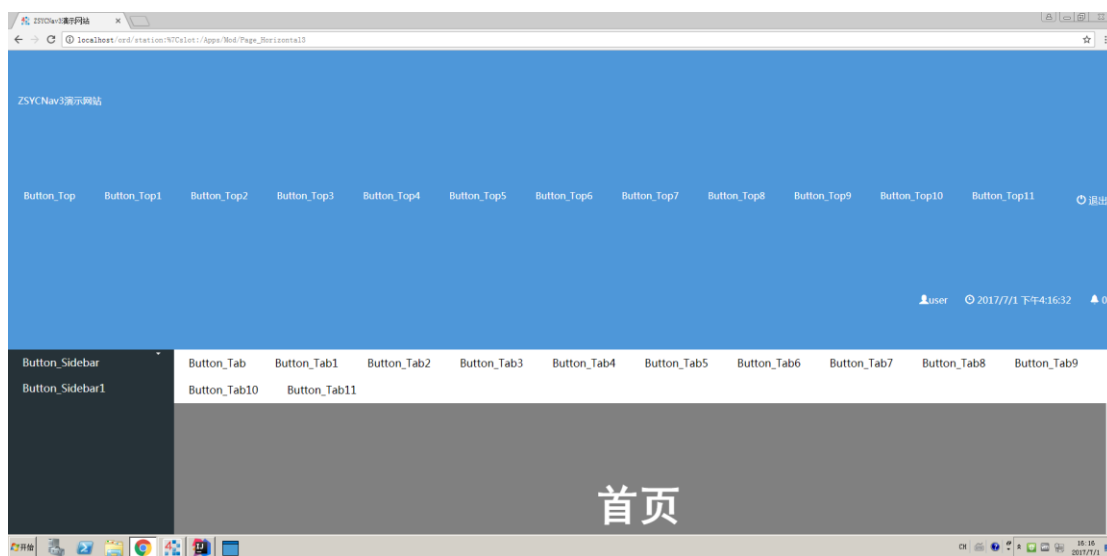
ZSYCNav3演示网站 ×

localhost/ord/station:%7Cslot:/Apps/Mod/Page_Horizontal3

ZSYCNav3演示网站

Button_Top Button_Top1 Button_Top2 Button_Top3 Button_Top4 Button_Top5 Button_Top6 Button_Top7 Button_Top8 Button_Top9 Button_Top10 Button_Top11 退出

user 2017/7/1 下午4:16:32 0

Button_Sidebar
Button_Sidebar1

Button_Tab Button_Tab1 Button_Tab2 Button_Tab3 Button_Tab4 Button_Tab5 Button_Tab6 Button_Tab7 Button_Tab8 Button_Tab9
Button_Tab10 Button_Tab11

首页

开始

CH

16:16
2017/7/1